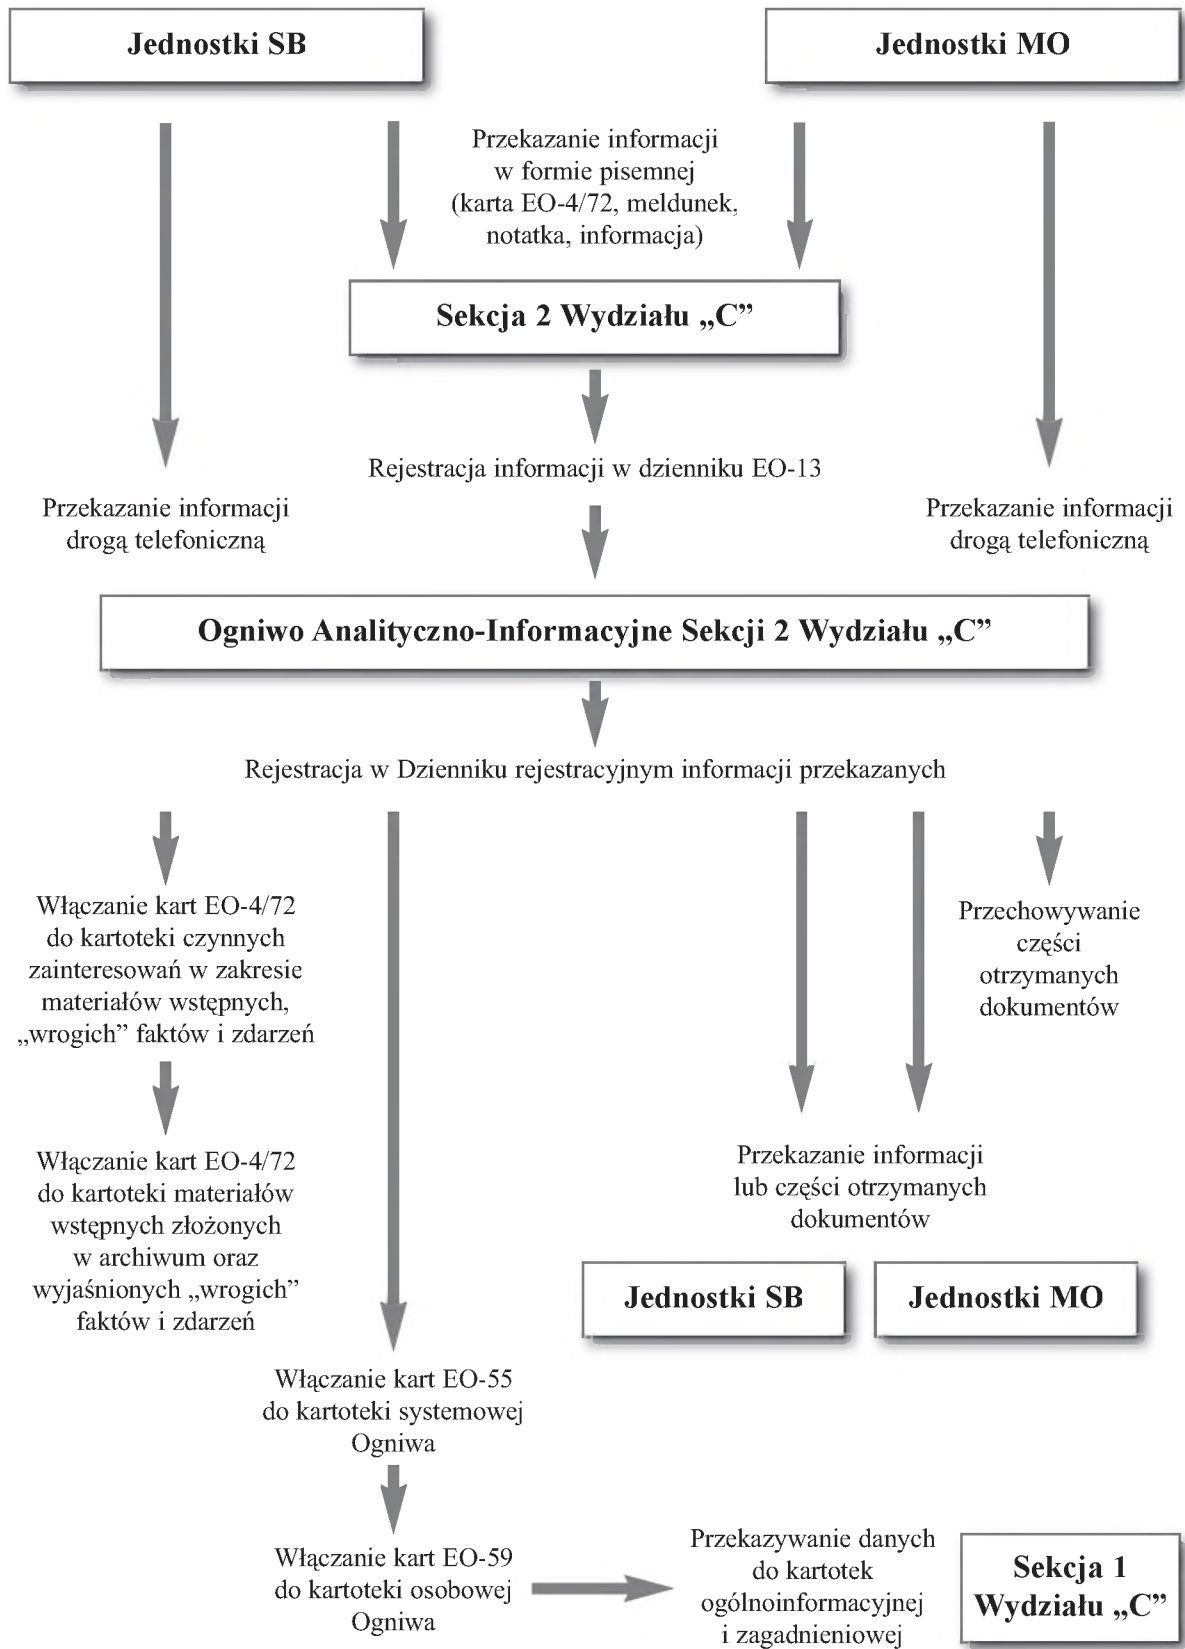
Jednostki SB

Jednostki MO

Przekazanie informacji w formie pisemnej (karta EO-4/72, meldunek, notatka, informacja)

Sekcja 2 Wydziału „C”

Rejestracja informacji w dzienniku EO-13

Przekazanie informacji drogą telefoniczną

Przekazanie informacji drogą telefoniczną

Ogniwo Analityczno-Informacyjne Sekcji 2 Wydziału „C”

Rejestracja w Dzienniku rejestracyjnym informacji przekazanych

Włączanie kart EO-4/72 do kartoteki czynnych zainteresowań w zakresie materiałów wstępnych, „wrogich” faktów i zdarzeń

Przechowywanie części otrzymanych dokumentów

Włączanie kart EO-4/72 do kartoteki materiałów wstępnych złożonych w archiwum oraz wyjaśnionych „wrogich” faktów i zdarzeń

Przekazanie informacji lub części otrzymanych dokumentów

Jednostki SB

Jednostki MO

Włączanie kart EO-55 do kartoteki systemowej Ogniwa

Włączanie kart EO-59 do kartoteki osobowej Ogniwa

Przekazywanie danych do kartotek ogólnoinformacyjnej i zagadnieniowej

Sekcja 1 Wydziału „C”